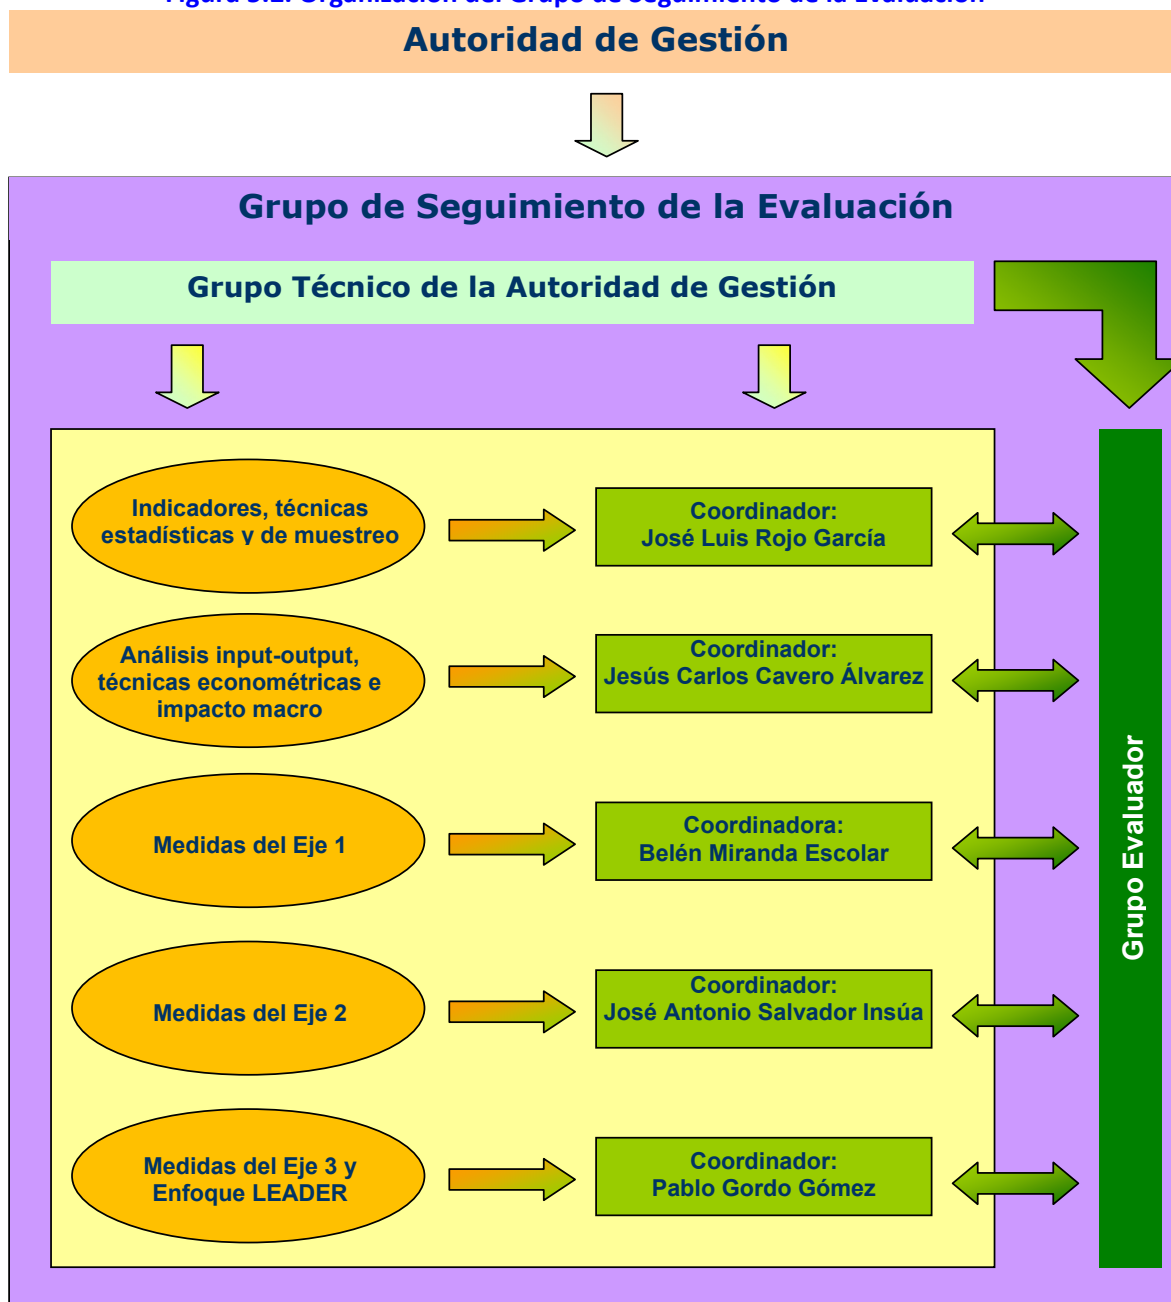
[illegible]

Autoridad de Gestión

Grupo de Seguimiento de la Evaluación

Grupo Técnico de la Autoridad de Gestión

Indicadores, técnicas estadísticas y de muestreo

Coordinador:
José Luis Rojo García

Análisis input-output, técnicas econométricas e impacto macro

Coordinador:
Jesús Carlos Cavero Álvarez

Medidas del Eje 1

Coordinadora:
Belén Miranda Escolar

Medidas del Eje 2

Coordinador:
José Antonio Salvador Insúa

Medidas del Eje 3 y Enfoque LEADER

Coordinador:
Pablo Gordo Gómez

Grupo Evaluador